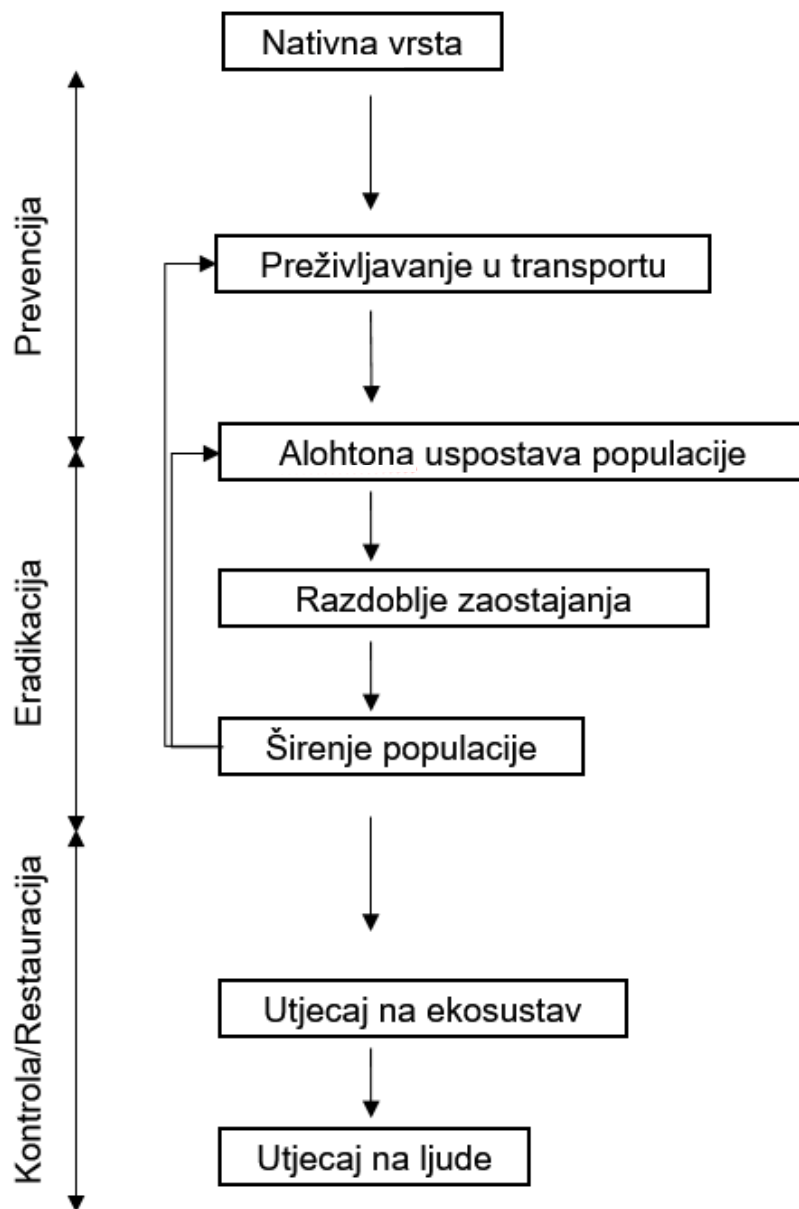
Nativna vrsta

Preživljavanje u transportu

Alohtona uspostava populacije

Razdoblje zaostajanja

Širenje populacije

Utjecaj na ekosustav

Utjecaj na ljude

Prevencija

Eradikacija

Kontrola/Restauracija